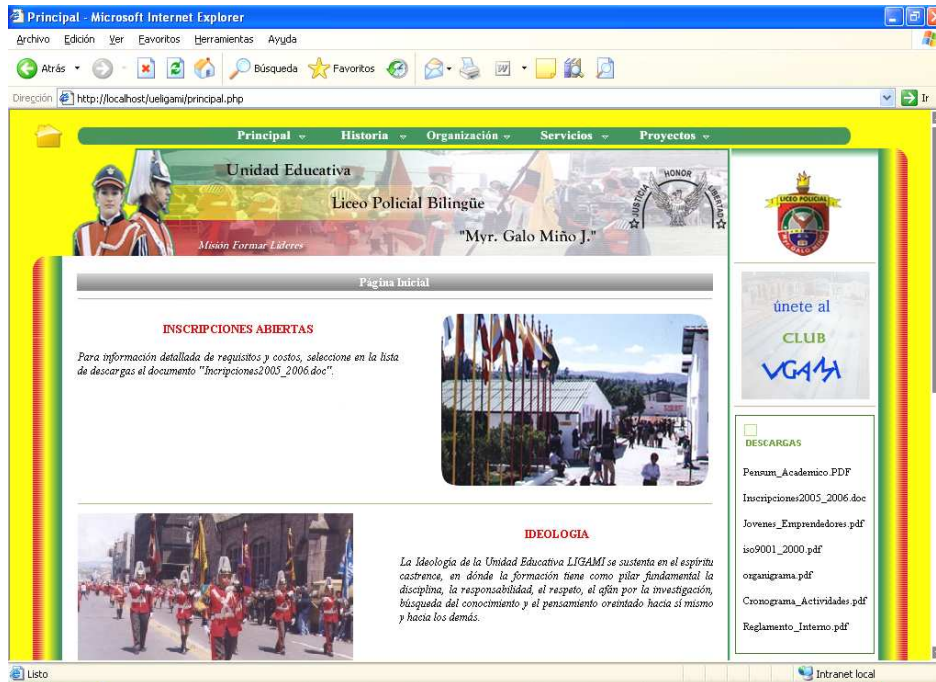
Principal - Microsoft Internet Explorer

Archivo Edición Ver Favoritos Herramientas Ayuda

Atrás Búsqueda Favoritos

Dirección http://localhost/ueligami/principal.php Ir

Principal Historia Organización Servicios Proyectos

Unidad Educativa

Liceo Policial Bilingüe

"Myr. Galo Miño J."

Misión Formar Líderes

HONOR JUSTICIA LIBERTAD

LICEO POLICIAL

Página Inicial

INSCRIPCIONES ABIERTAS

Para información detallada de requisitos y costos, seleccione en la lista de descargas el documento "Incripciones2005_2006.doc".

únete al

CLUB

VGAMI

DESCARGAS

Pensum_Academico.PDF

Inscripciones2005_2006.doc

Jovenes_Emprendedores.pdf

iso9001_2000.pdf

organigrama.pdf

Cronograma_Actividades.pdf

Reglamento_Interno.pdf

IDEOLOGIA

La Ideología de la Unidad Educativa LIGAMI se sustenta en el espíritu castrence, en dónde la formación tiene como pilar fundamental la disciplina, la responsabilidad, el respeto, el afán por la investigación, búsqueda del conocimiento y el pensamiento oreintado hacia sí mismo y hacia los demás.

Listo

Intranet local